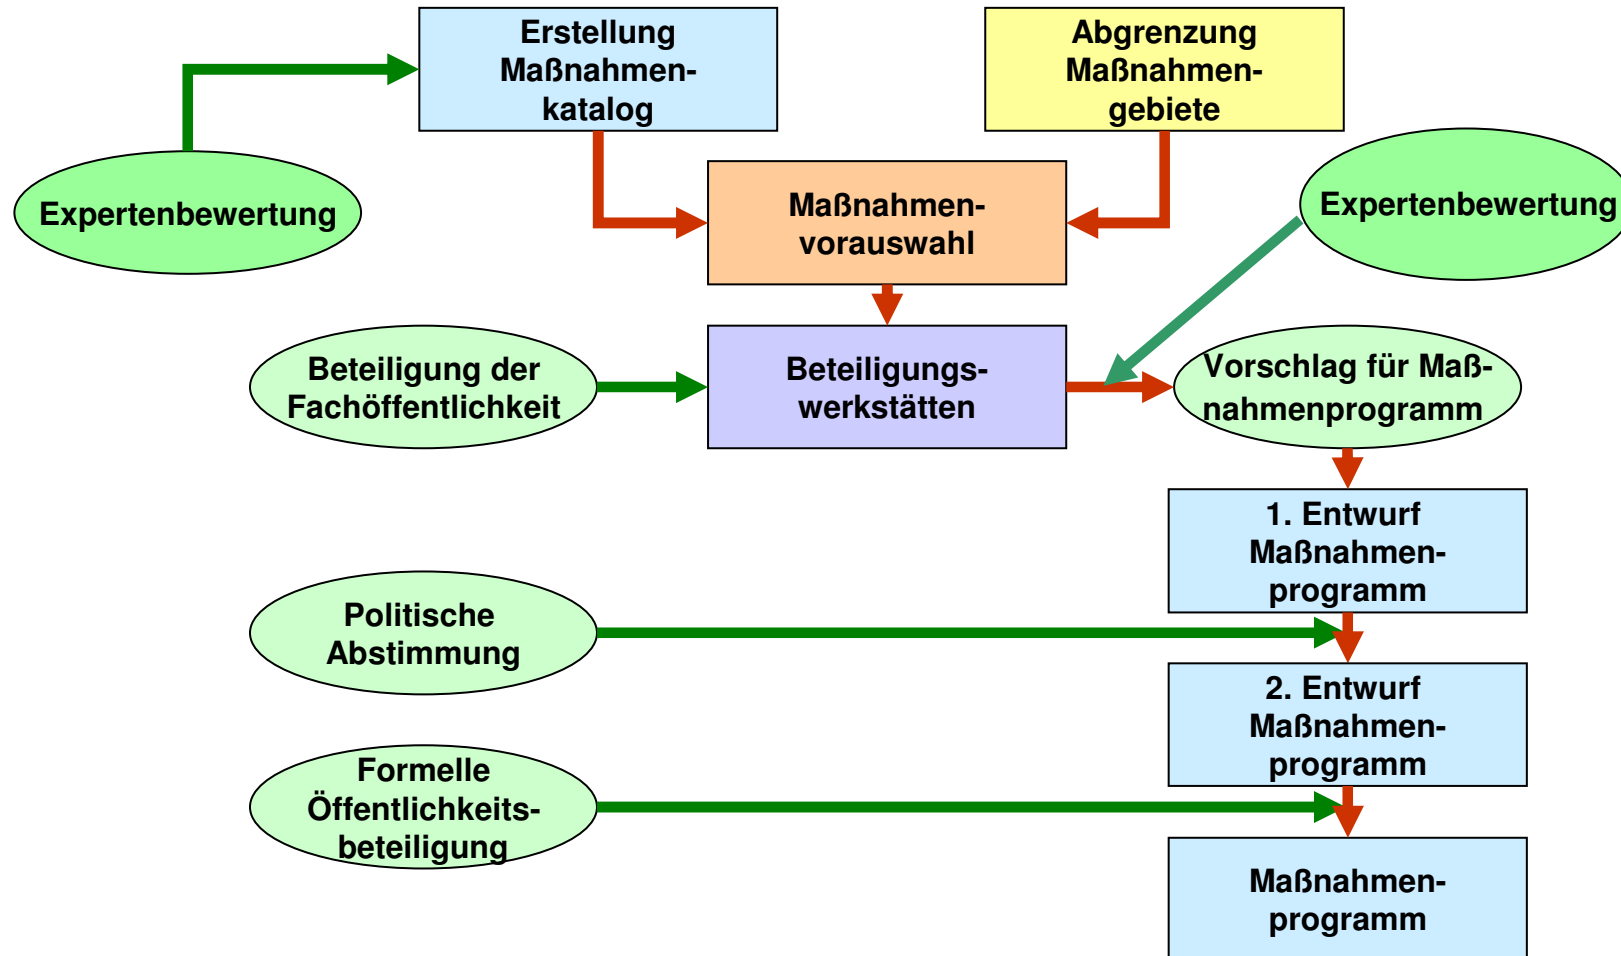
Erstellung Maßnahmenkatalog

Abgrenzung Maßnahmengebiete

Expertenbewertung

Maßnahmenvorauswahl

Expertenbewertung

Beteiligung der Fachöffentlichkeit

Beteiligungswerkstätten

Vorschlag für Maßnahmenprogramm

1. Entwurf Maßnahmenprogramm

Politische Abstimmung

2. Entwurf Maßnahmenprogramm

Formelle Öffentlichkeitsbeteiligung

Maßnahmenprogramm